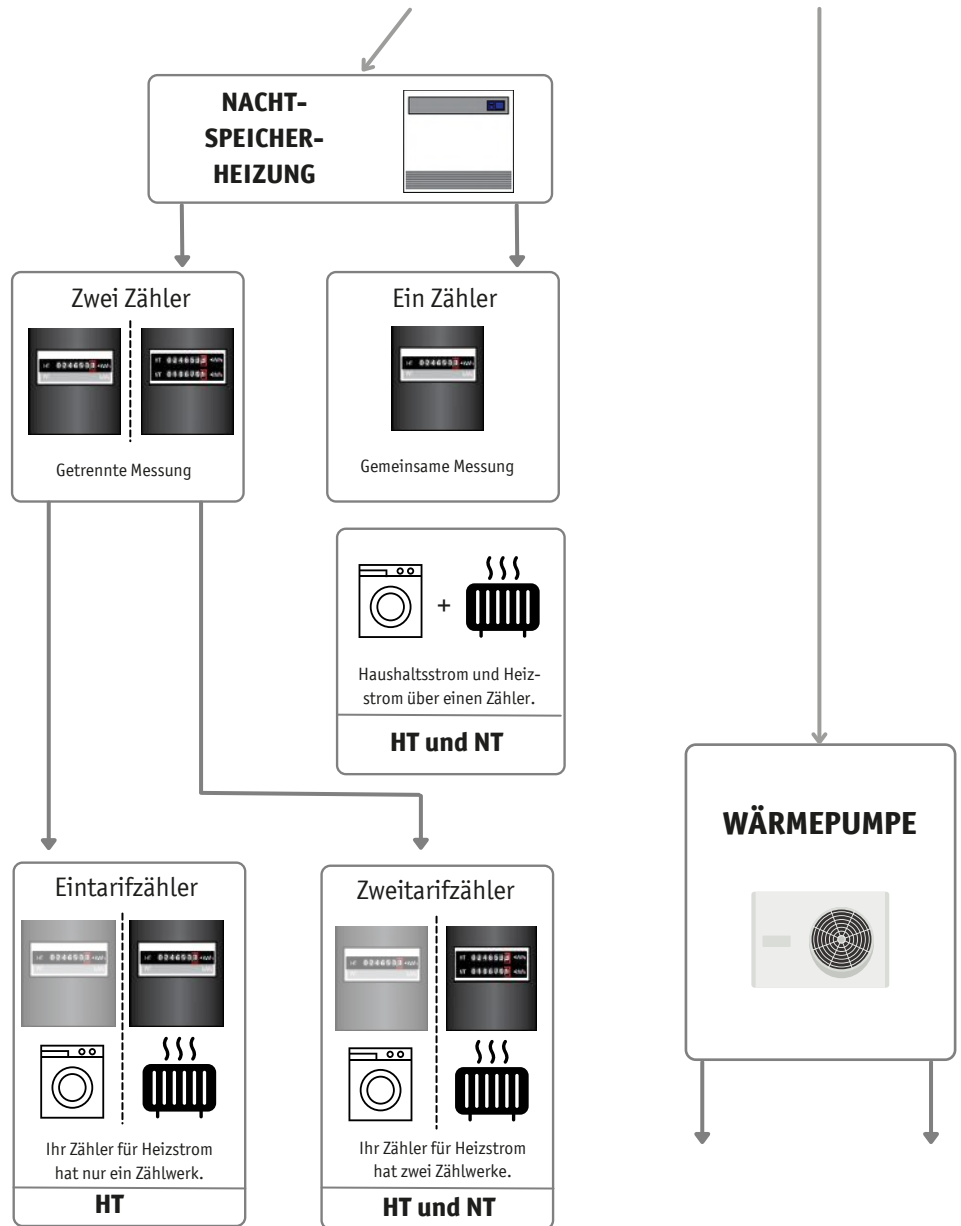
NACHT-SPEICHER-HEIZUNG

Zwei Zähler

Getrennte Messung

Ein Zähler

Gemeinsame Messung

+

Haushaltsstrom und Heizstrom über einen Zähler.

HT und NT

WÄRMEPUMPE

Eintarifzähler

Ihr Zähler für Heizstrom hat nur ein Zählwerk.

HT

Zweitarifzähler

Ihr Zähler für Heizstrom hat zwei Zählwerke.

HT und NT